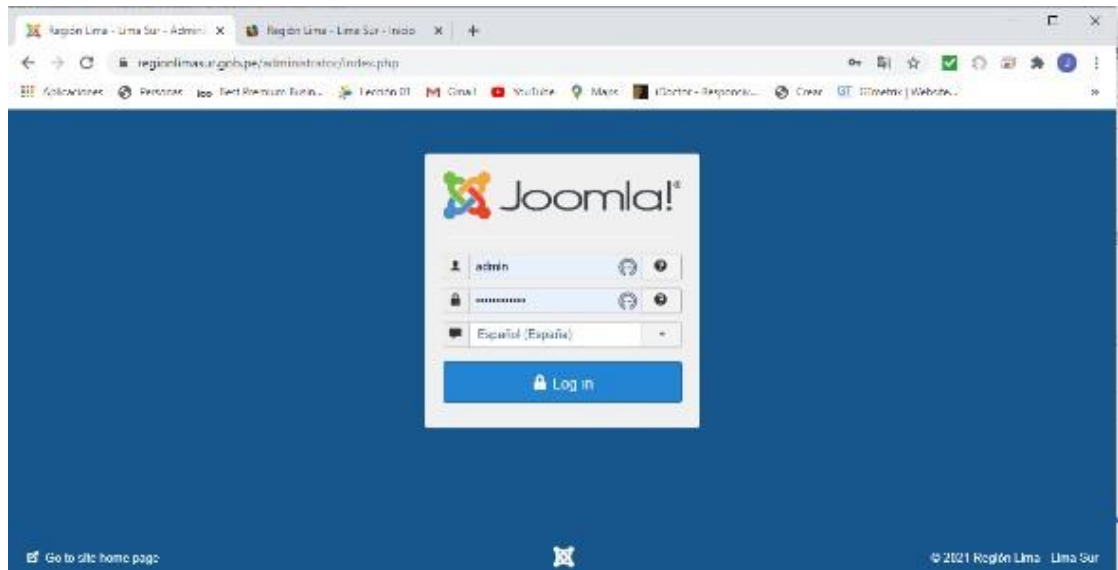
Región Lima - Lima Sur - Admini ×   Región Lima - Lima Sur - Inicio ×   +

regionlimasur.gob.pe/administrator/index.php

Aplicaciones   Personas   Best Premium Theme...   Lección 01   Gmail   YouTube   Maps   iDoctor - Responsiv...   Crear   GTmetrix | Website...

Joomla!®

admin

············

Español (España)

Log in

Go to site home page

© 2021 Región Lima - Lima Sur